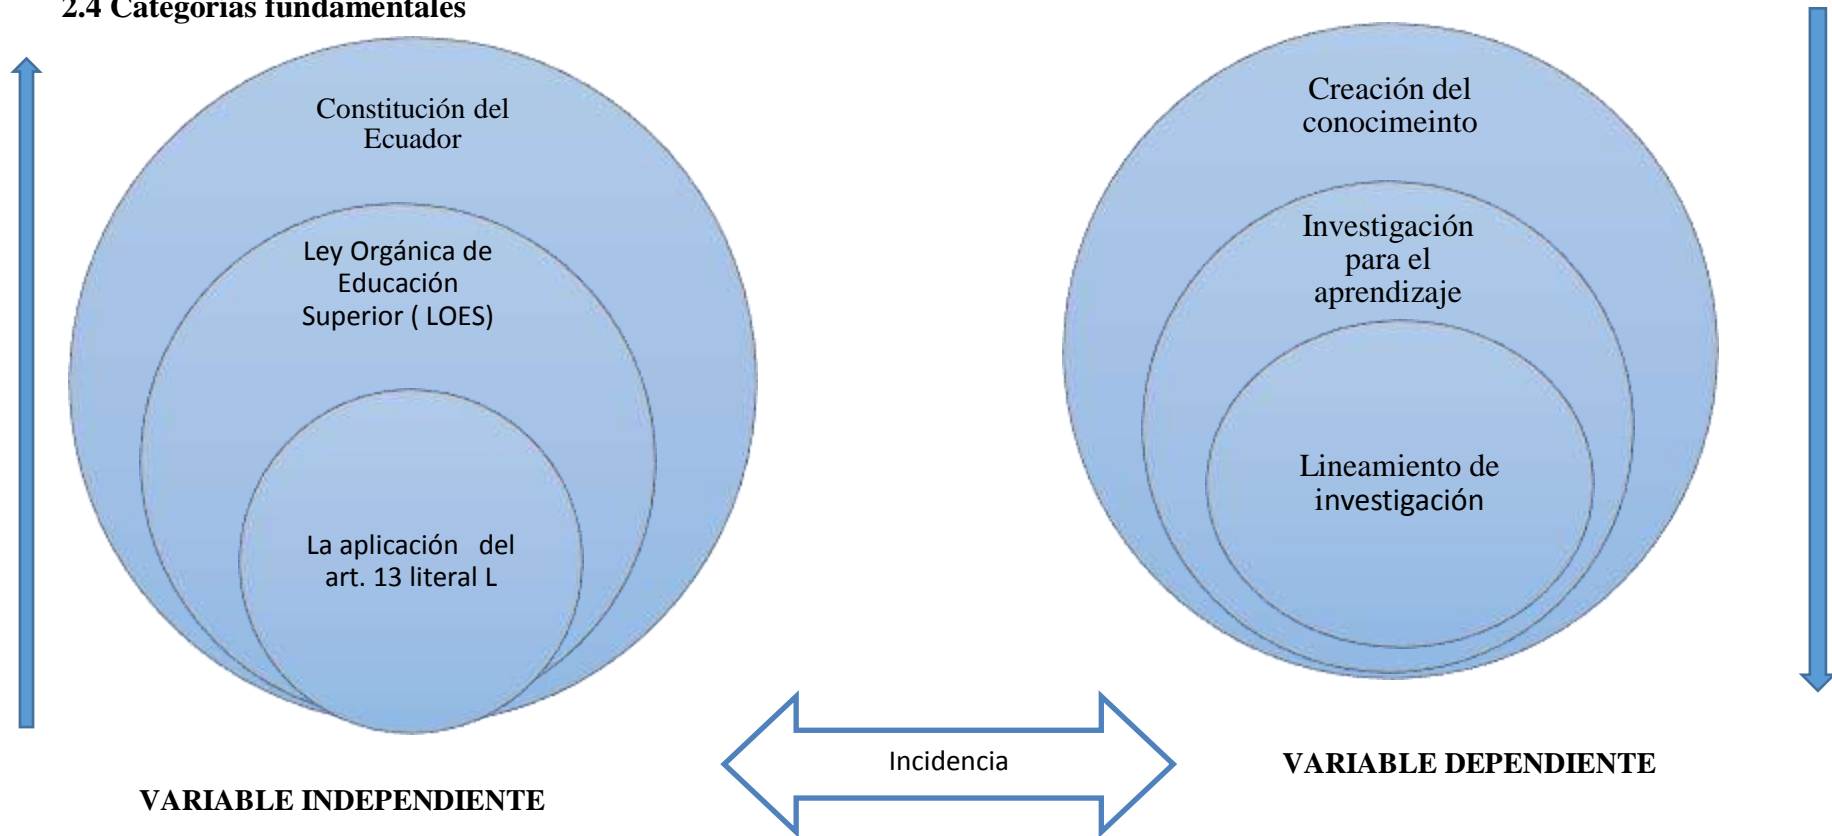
2.4 Categorías fundamentales

Constitución del Ecuador

Ley Orgánica de Educación Superior ( LOES)

La aplicación del art. 13 literal L

Creación del conocimeinto

Investigación para el aprendizaje

Lineamiento de investigación

Incidencia

VARIABLE INDEPENDIENTE

VARIABLE DEPENDIENTE